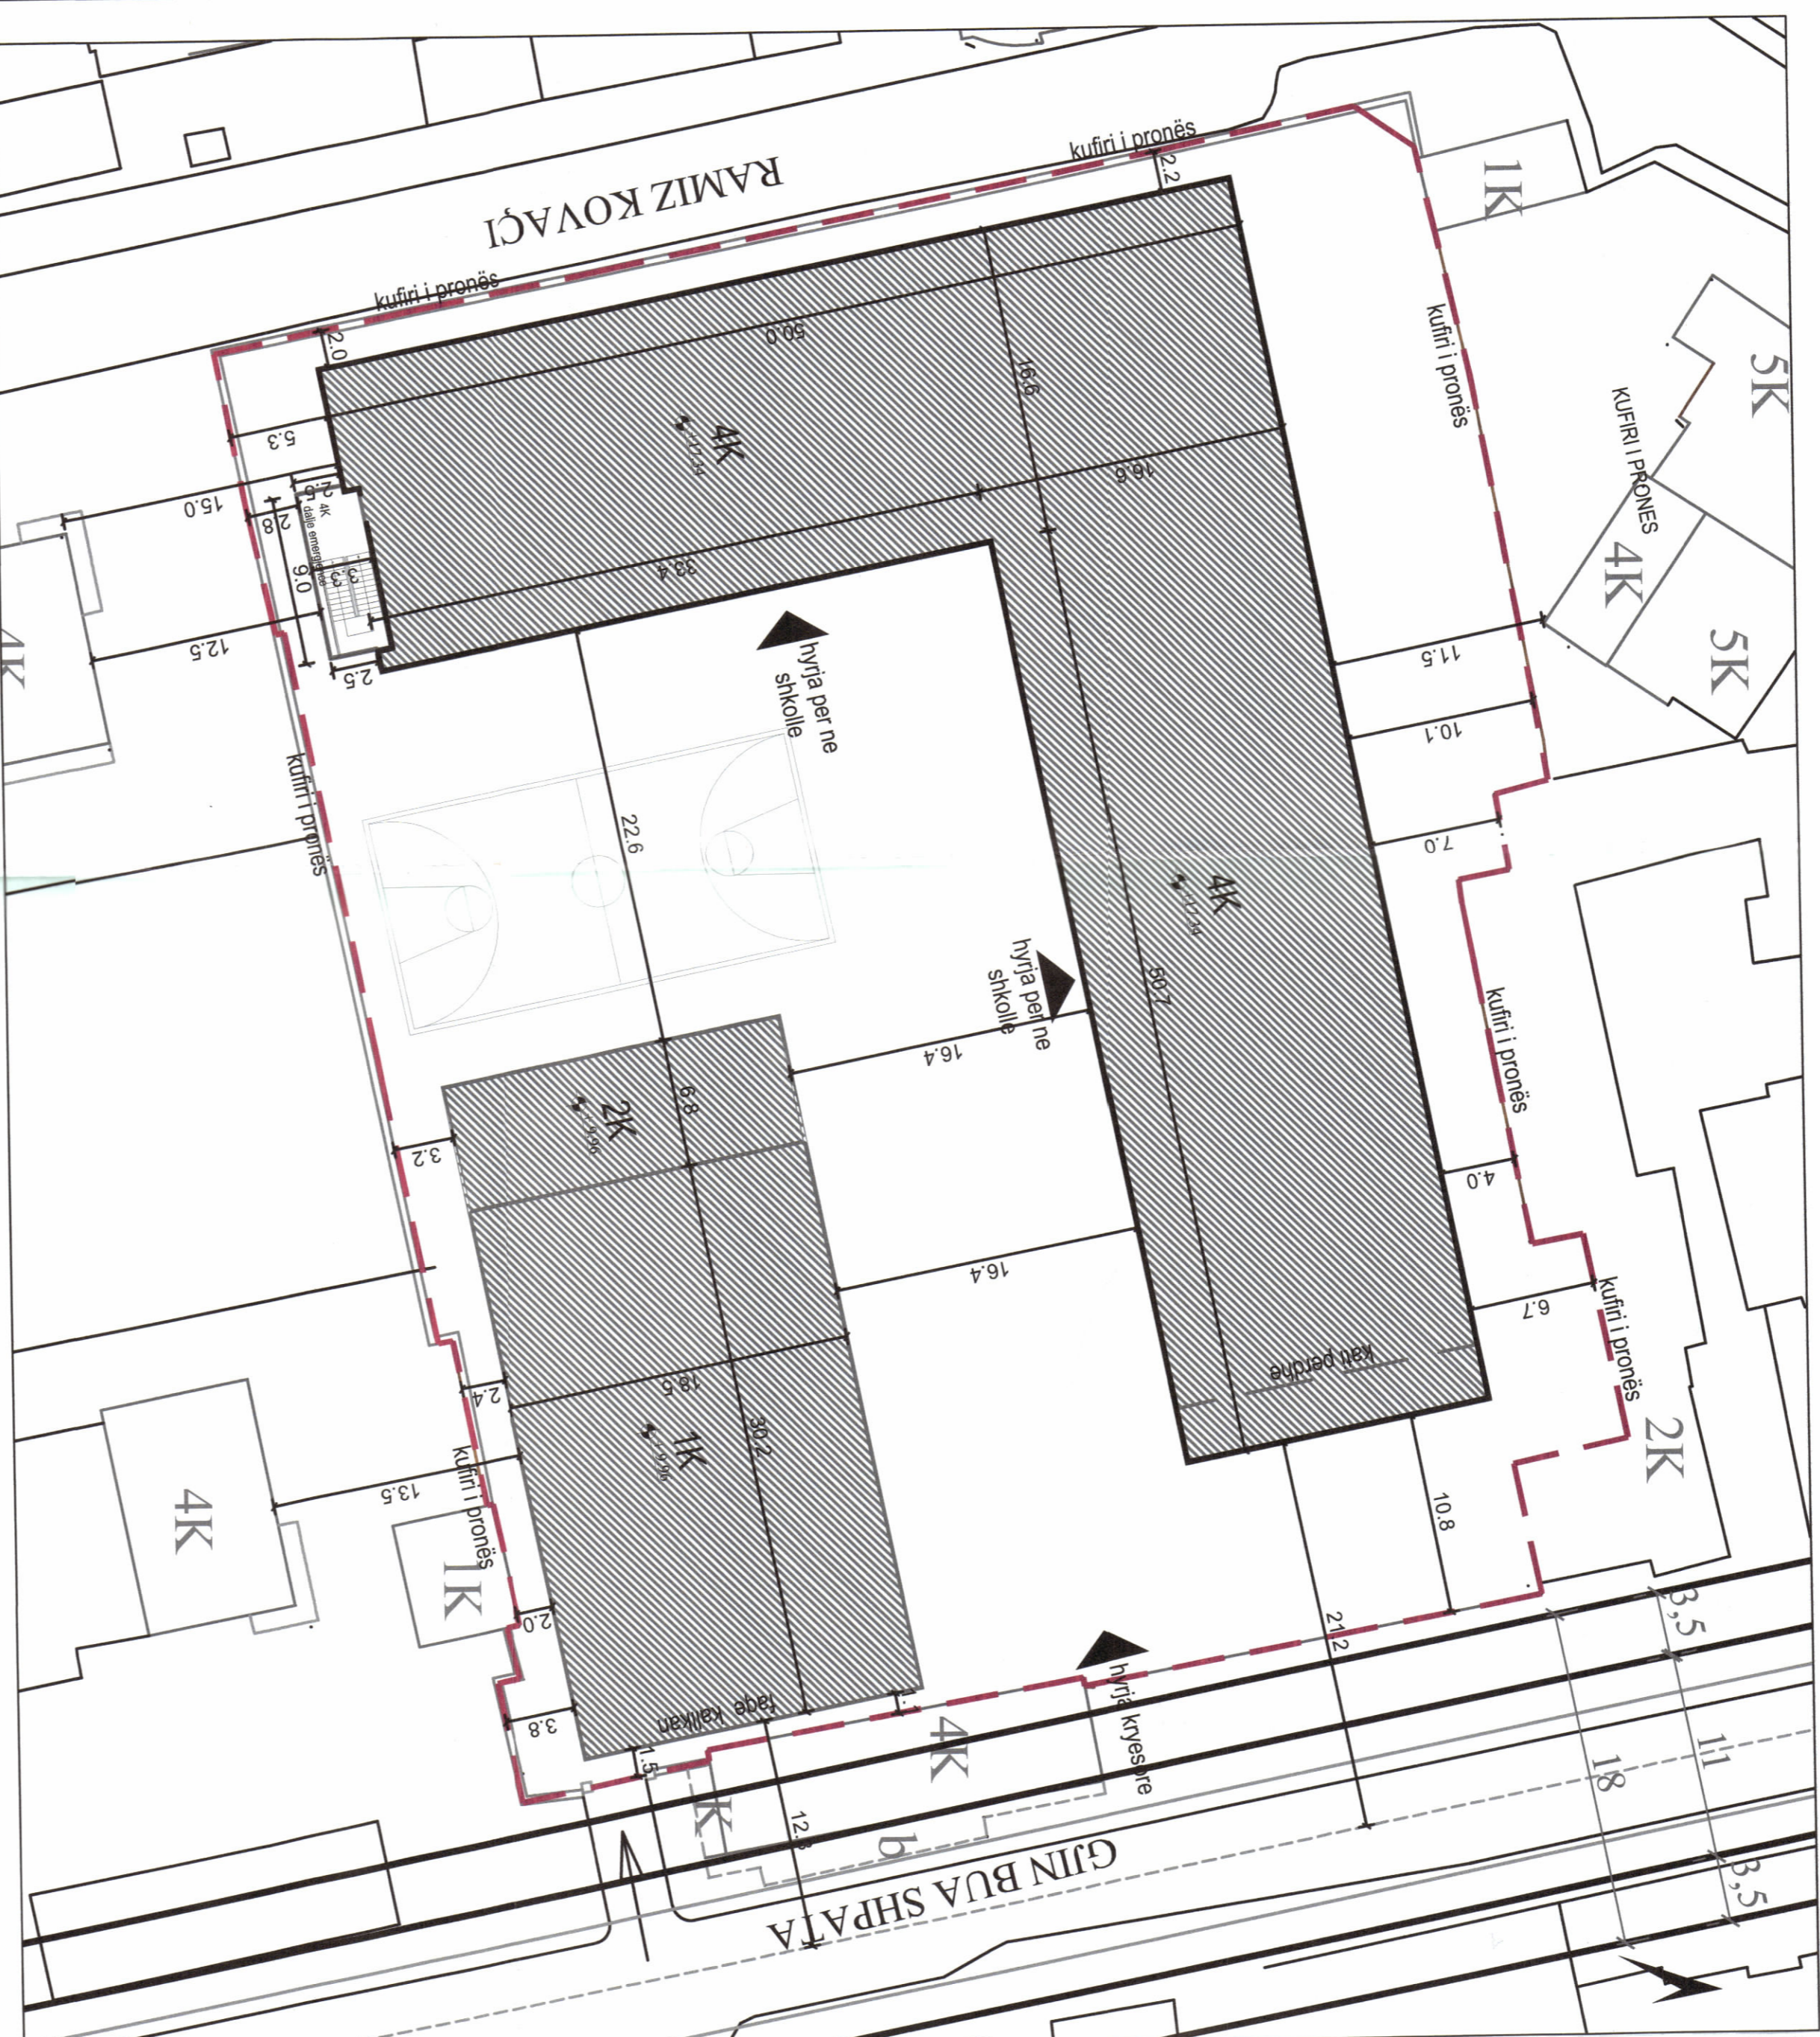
RAMIZ KOVAÇI

kufiri i pronës

kufiri i pronës

2.2

2.0

50.0

16.6

16.6

4K

5.3

15.0

4K dalje emergjence

2.8

9.0

33.4

12.5

2.5

hyrja per ne shkolle

1K

kufiri i pronës

5K

KUFIRI I PRONES

4K

5K

11.5

10.1

7.0

kufiri i pronës

22.6

4K

50.7

hyrja per ne shkolle

16.4

2K

6.8

3.2

4.0

16.4

kufiri i pronës

6.7

kat perdhe

2K

18.5

30.2

1K

2.4

kufiri i pronës

13.5

4K

1K

10.8

2.0

21.2

3,5

tage kallkan

3.8

1.5

4K

hyrja kryesore

18

11

12.3

K

GJIN BUA SHPATA

3,5